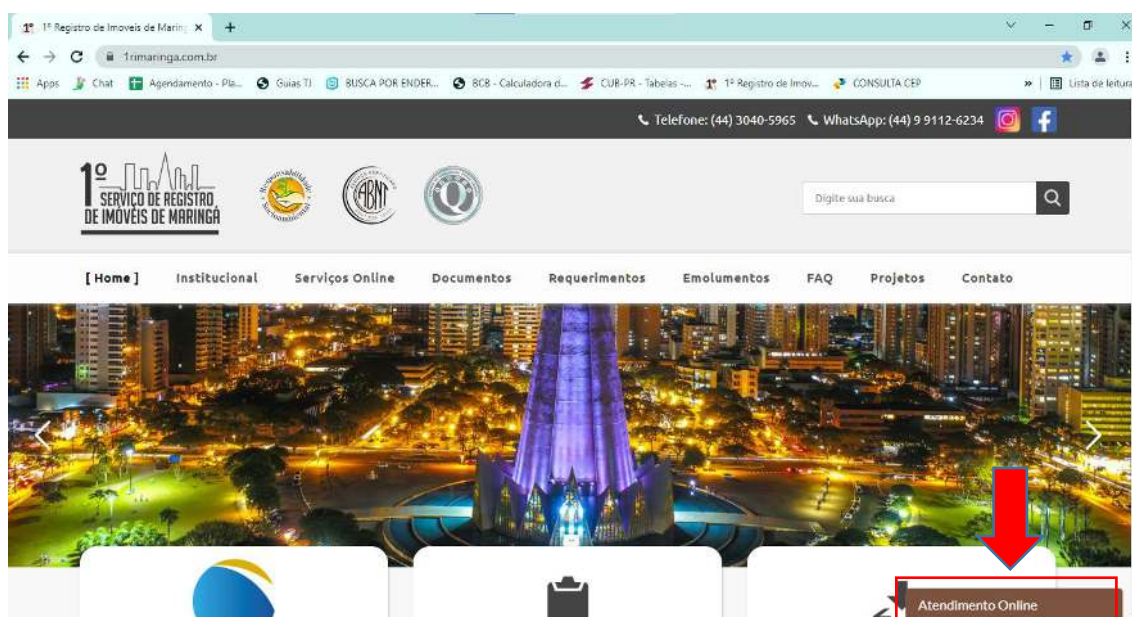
1º Registro de Imoveis de Maring ×
1rimaringa.com.br
Apps Chat Agendamento - Pla... Guias TJ BUSCA POR ENDER... BCB - Calculadora d... CUB-PR - Tabelas -... 1º Registro de Imov... CONSULTA CEP
Lista de leitura

Telefone: (44) 3040-5965 WhatsApp: (44) 9 9112-6234

1º SERVIÇO DE REGISTRO DE IMÓVEIS DE MARINGÁ

ABNT

Digite sua busca

[ Home ] Institucional Serviços Online Documentos Requerimentos Emolumentos FAQ Projetos Contato

Atendimento Online